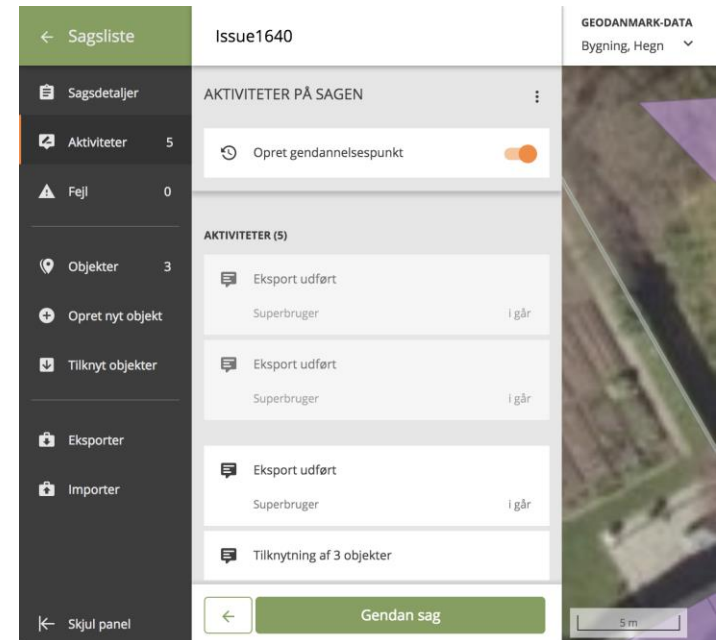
← Sagsliste

Sagsdetaljer

Aktiviteter 5

Fejl 0

Objekter 3

Opret nyt objekt

Tilknyt objekter

Eksporter

Importer

Skjul panel

Issue1640

AKTIVITETER PÅ SAGEN

Opret gendannelsespunkt

AKTIVITETER (5)

Eksport udført
Superbruger i går

Eksport udført
Superbruger i går

Eksport udført
Superbruger i går

Tilknytning af 3 objekter

←

Gendan sag

GEODANMARK-DATA
Bygning, Hegn

5 m